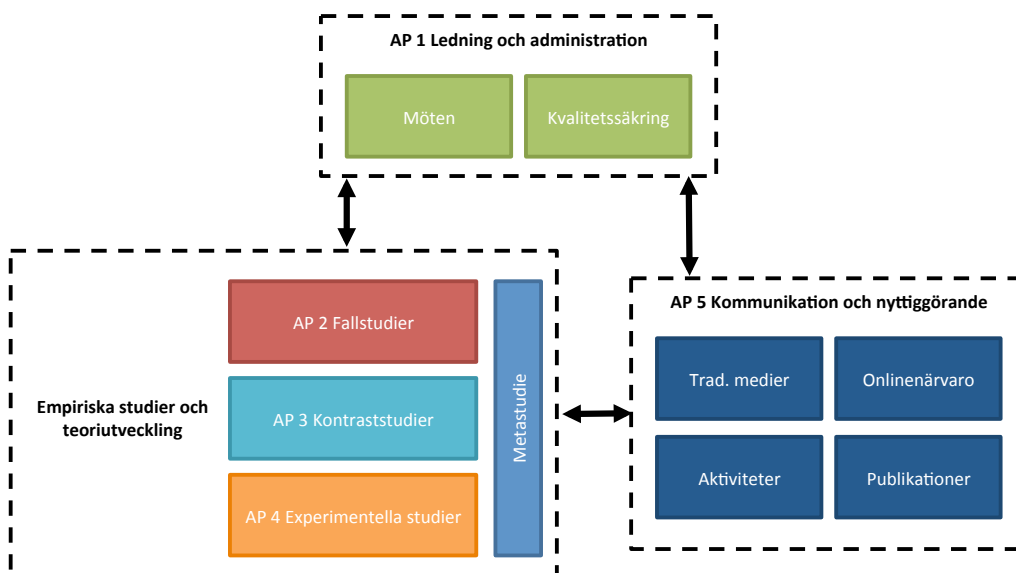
AP 1 Ledning och administration

Möten

Kvalitetssäkring

Empiriska studier och teoriutveckling

AP 2 Fallstudier

AP 3 Kontraststudier

AP 4 Experimentella studier

Metastudie

AP 5 Kommunikation och nyttiggörande

Trad. medier

Onlinenärvaro

Aktiviteter

Publikationer